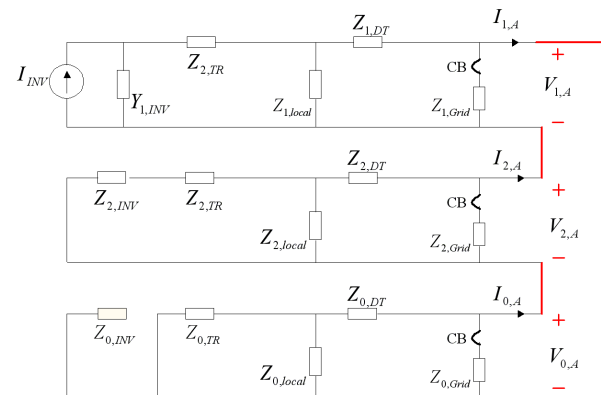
$I_{INV}$ $Y_{1,INV}$ $Z_{2,TR}$ $Z_{1,DT}$ $I_{1,A}$ $Z_{1,local}$ CB $Z_{1,Grid}$ + $V_{1,A}$ –

$Z_{2,INV}$ $Z_{2,TR}$ $Z_{2,DT}$ $I_{2,A}$ $Z_{2,local}$ CB $Z_{2,Grid}$ + $V_{2,A}$ –

$Z_{0,INV}$ $Z_{0,TR}$ $Z_{0,DT}$ $I_{0,A}$ $Z_{0,local}$ CB $Z_{0,Grid}$ + $V_{0,A}$ –